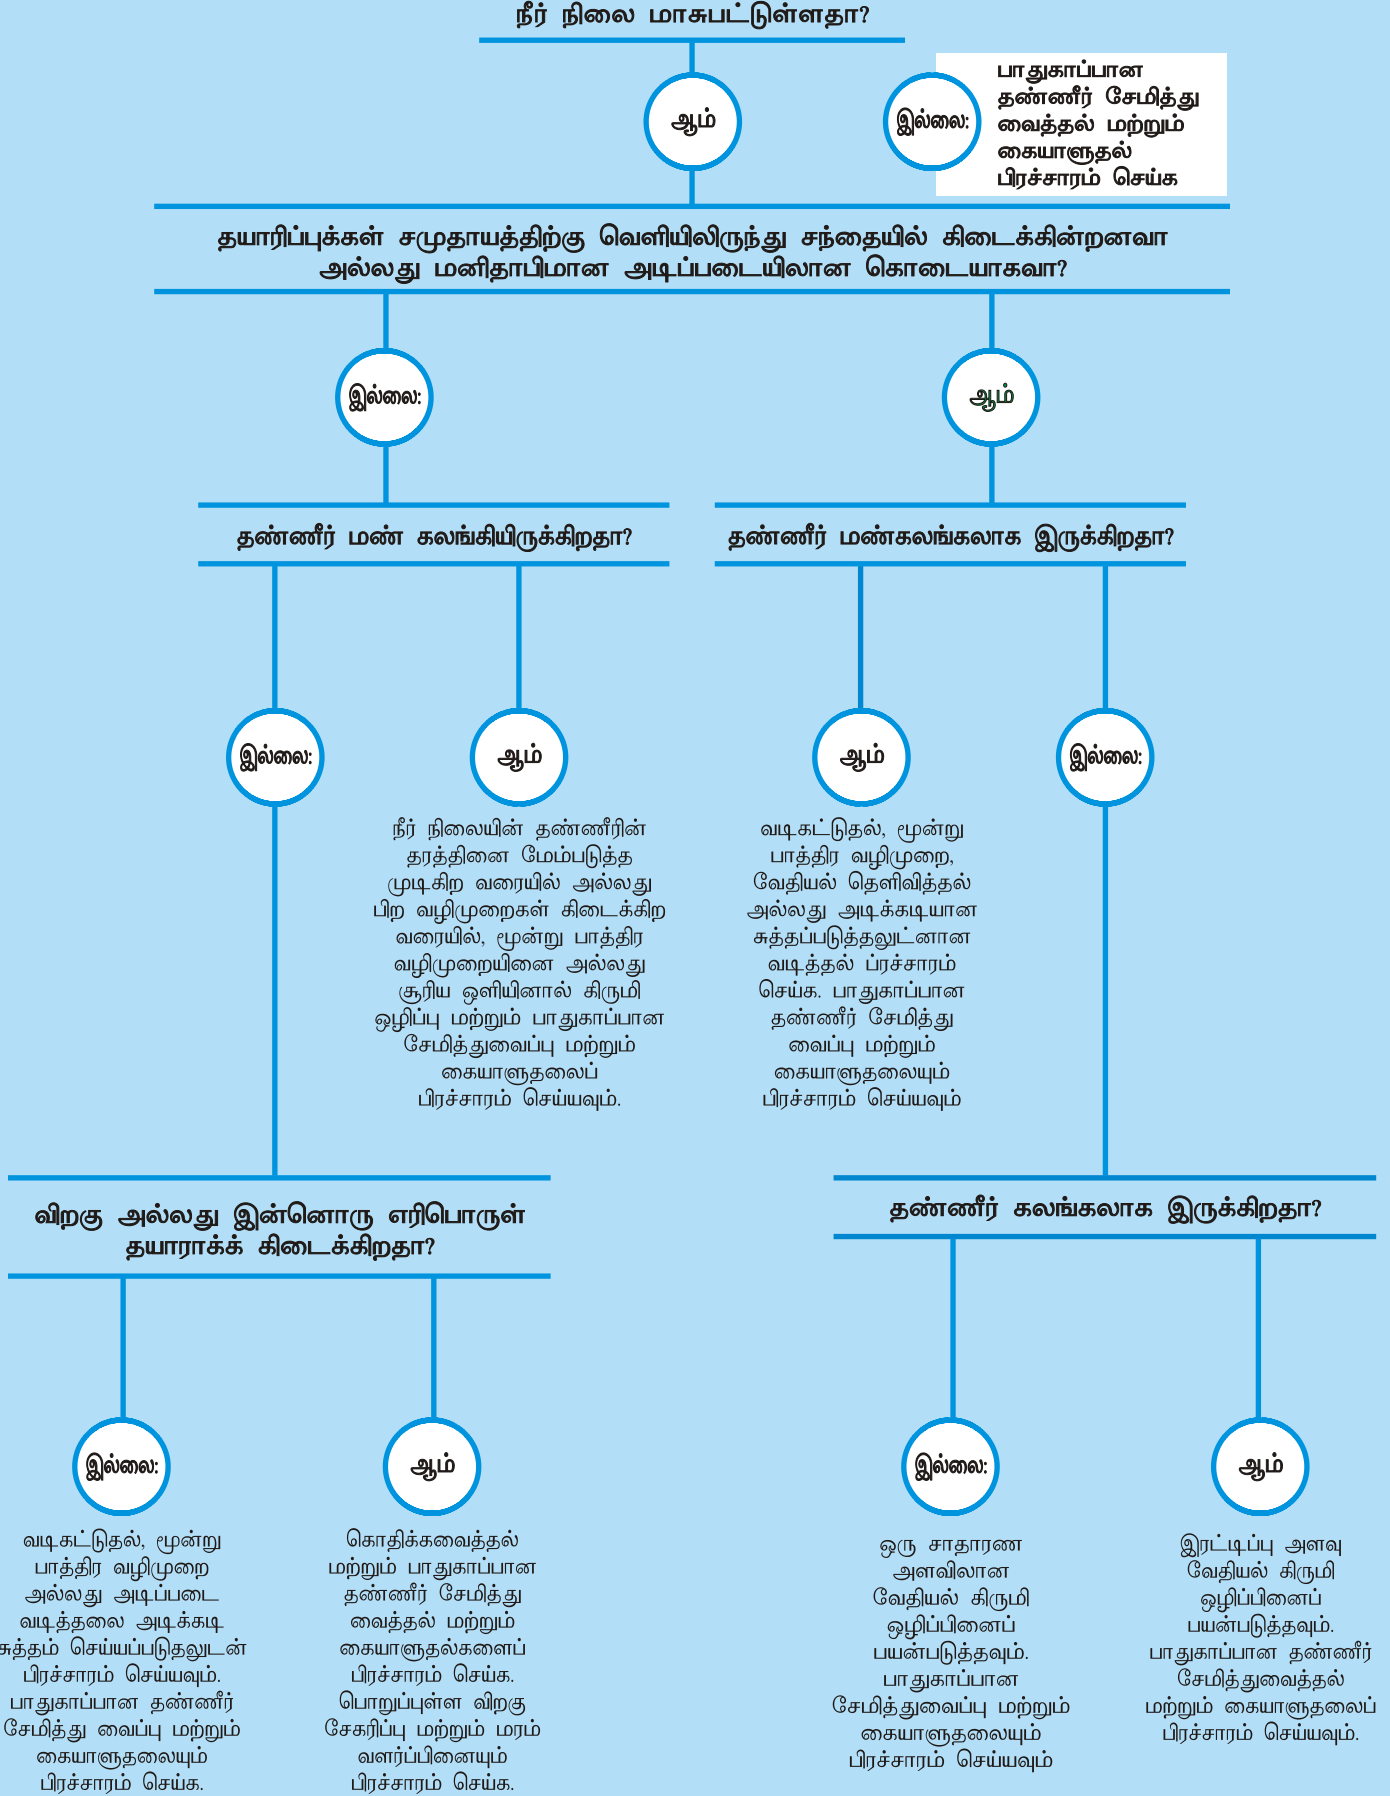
நீர் நிலை மாசுபட்டுள்ளதா?

ஆம்

இல்லை: பாதுகாப்பான தண்ணீர் சேமித்து வைத்தல் மற்றும் கையாளுதல் பிரச்சாரம் செய்க

தயாரிப்புக்கள் சமுதாயத்திற்கு வெளியிலிருந்து சந்தையில் கிடைக்கின்றனவா அல்லது மனிதாபிமான அடிப்படையிலான கொடையாகவா?

இல்லை:

ஆம்

தண்ணீர் மண் கலங்கியிருக்கிறதா?

தண்ணீர் மண்கலங்கலாக இருக்கிறதா?

இல்லை:

ஆம்

நீர் நிலையின் தண்ணீரின் தரத்தினை மேம்படுத்த முடிகிற வரையில் அல்லது பிற வழிமுறைகள் கிடைக்கிற வரையில், மூன்று பாத்திர வழிமுறையினை அல்லது சூரிய ஒளியினால் கிருமி ஒழிப்பு மற்றும் பாதுகாப்பான சேமித்துவைப்பு மற்றும் கையாளுதலைப் பிரச்சாரம் செய்யவும்.

ஆம்

வடிகட்டுதல், மூன்று பாத்திர வழிமுறை, வேதியல் தெளிவித்தல் அல்லது அடிக்கடியான சுத்தப்படுத்தலுடனான வடித்தல் ப்ரச்சாரம் செய்க. பாதுகாப்பான தண்ணீர் சேமித்து வைப்பு மற்றும் கையாளுதலையும் பிரச்சாரம் செய்யவும்

இல்லை:

விறகு அல்லது இன்னொரு எரிபொருள் தயாராக்க் கிடைக்கிறதா?

தண்ணீர் கலங்கலாக இருக்கிறதா?

இல்லை:

வடிகட்டுதல், மூன்று பாத்திர வழிமுறை அல்லது அடிப்படை வடித்தலை அடிக்கடி சுத்தம் செய்யப்படுதலுடன் பிரச்சாரம் செய்யவும். பாதுகாப்பான தண்ணீர் சேமித்து வைப்பு மற்றும் கையாளுதலையும் பிரச்சாரம் செய்க.

ஆம்

கொதிக்கவைத்தல் மற்றும் பாதுகாப்பான தண்ணீர் சேமித்து வைத்தல் மற்றும் கையாளுதல்களைப் பிரச்சாரம் செய்க. பொறுப்புள்ள விறகு சேகரிப்பு மற்றும் மரம் வளர்ப்பினையும் பிரச்சாரம் செய்க.

இல்லை:

ஒரு சாதாரண அளவிலான வேதியல் கிருமி ஒழிப்பினைப் பயன்படுத்தவும். பாதுகாப்பான சேமித்துவைப்பு மற்றும் கையாளுதலையும் பிரச்சாரம் செய்யவும்

ஆம்

இரட்டிப்பு அளவு வேதியல் கிருமி ஒழிப்பினைப் பயன்படுத்தவும். பாதுகாப்பான தண்ணீர் சேமித்துவைத்தல் மற்றும் கையாளுதலைப் பிரச்சாரம் செய்யவும்.